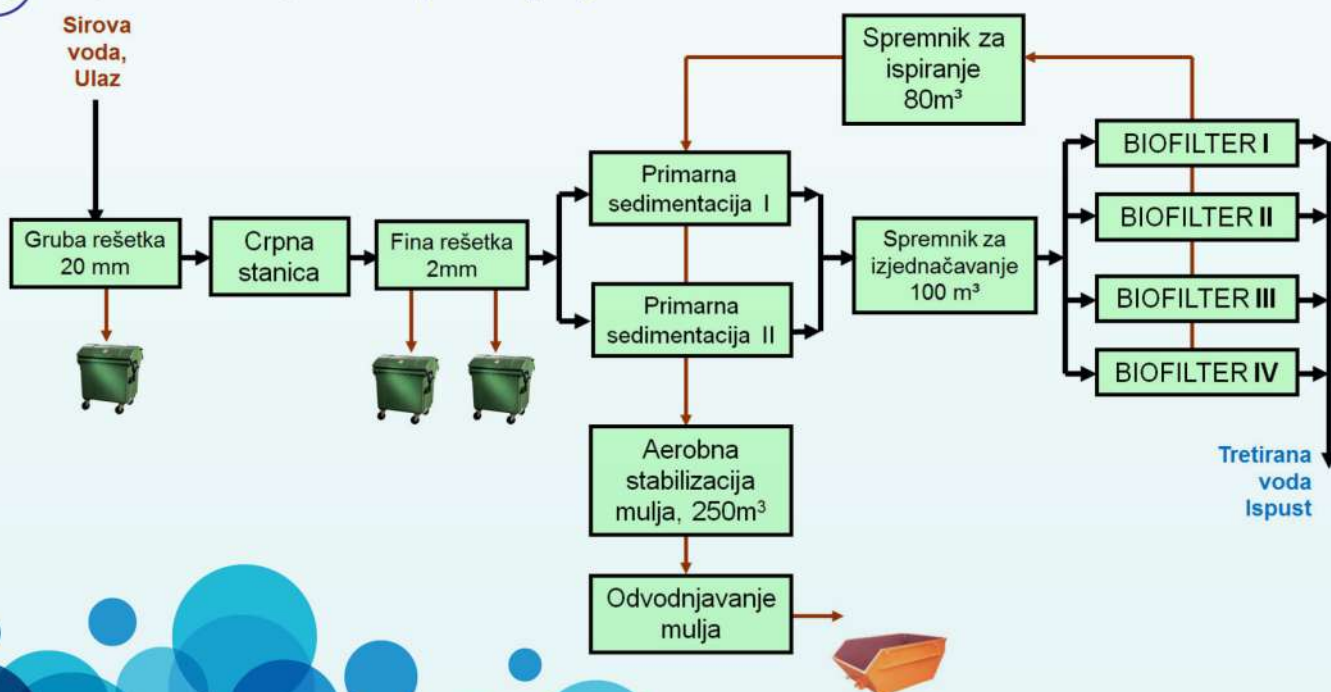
Sirova voda, Ulaz

Gruba rešetka 20 mm

Crpna stanica

Fina rešetka 2mm

Primarna sedimentacija I

Primarna sedimentacija II

Spremnik za ispiranje 80m³

Spremnik za izjednačavanje 100 m³

BIOFILTER I

BIOFILTER II

BIOFILTER III

BIOFILTER IV

Aerobna stabilizacija mulja, 250m³

Odvodnjavanje mulja

Tretirana voda Ispust